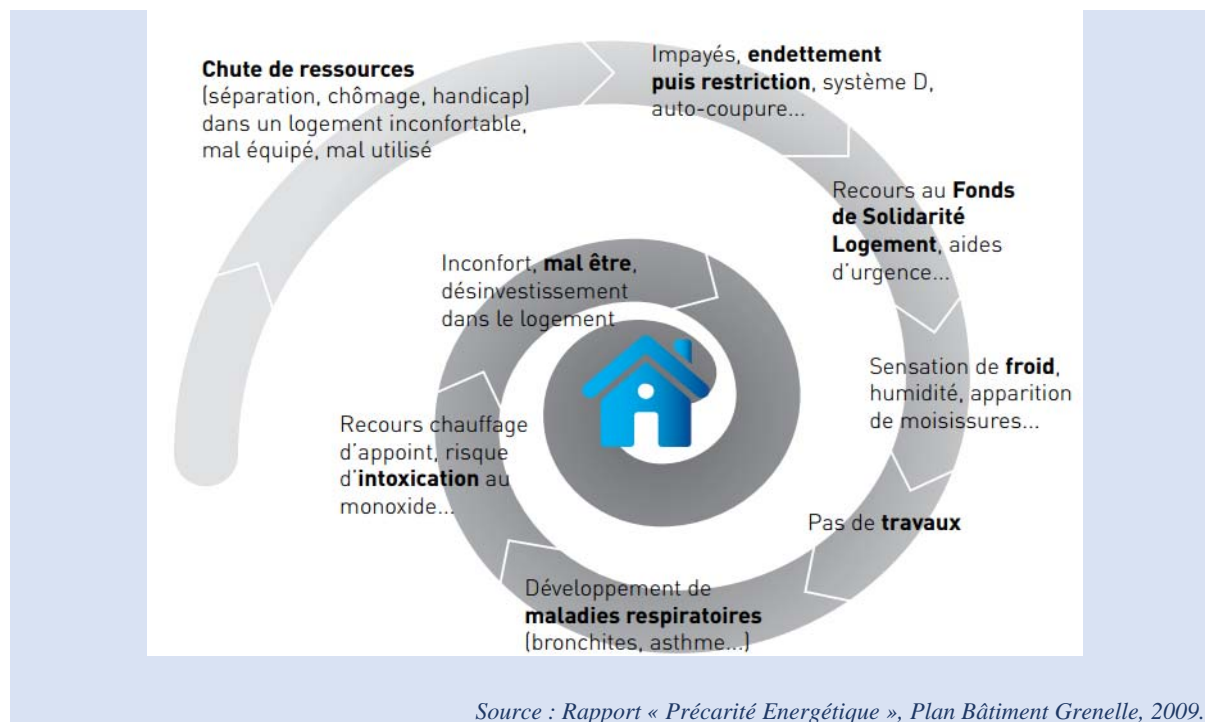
Chute de ressources (séparation, chômage, handicap) dans un logement inconfortable, mal équipé, mal utilisé

Impayés, endettement puis restriction, système D, auto-coupure...

Recours au Fonds de Solidarité Logement, aides d'urgence...

Sensation de froid, humidité, apparition de moisissures...

Pas de travaux

Développement de maladies respiratoires (bronchites, asthme...)

Recours chauffage d'appoint, risque d'intoxication au monoxide...

Inconfort, mal être, désinvestissement dans le logement

Source : Rapport « Précarité Energétique », Plan Bâtiment Grenelle, 2009.